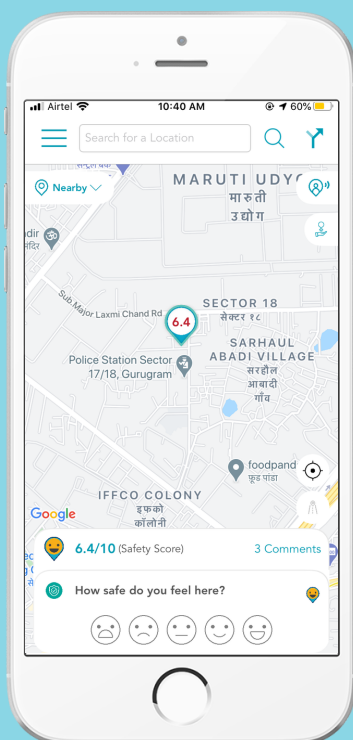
Airtel 10:40 AM 60%

Search for a Location

Nearby

MARUTI UDYO
मारुती
उद्योग

adir
मंदिर

Sub Major Laxmi Chand Rd

6.4

SECTOR 18
सेक्टर १८

Police Station Sector 17/18, Gurugram

SARHAUL ABADI VILLAGE
सरहौल
आबादी
गाँव

foodpand
फ़ूड पांडा

IFFCO COLONY
इफको
कॉलोनी

Google

6.4/10 (Safety Score)

3 Comments

How safe do you feel here?